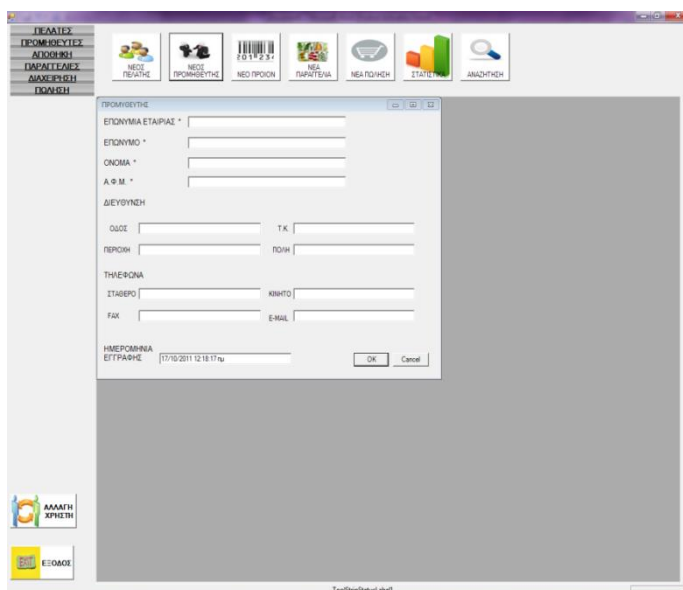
ΠΕΛΑΤΕΣ
ΠΡΟΜΗΘΕΥΤΕΣ
ΑΠΟΘΗΚΗ
ΠΑΡΑΓΓΕΛΙΕΣ
ΔΙΑΧΕΙΡΗΣΗ
ΠΩΛΗΣΗ

ΝΕΟΣ ΠΕΛΑΤΗΣ
ΝΕΟΣ ΠΡΟΜΗΘΕΥΤΗΣ
ΝΕΟ ΠΡΟΙΟΝ
ΝΕΑ ΠΑΡΑΓΓΕΛΙΑ
ΝΕΑ ΠΩΛΗΣΗ
ΣΤΑΤΙΣΤΙΚΑ
ΑΝΑΖΗΤΗΣΗ

ΠΡΟΜΗΘΕΥΤΗΣ

ΕΠΩΝΥΜΙΑ ΕΤΑΙΡΙΑΣ *
ΕΠΩΝΥΜΟ *
ΟΝΟΜΑ *
Α.Φ.Μ. *

ΔΙΕΥΘΥΝΣΗ
ΟΔΟΣ
Τ.Κ.
ΠΕΡΙΟΧΗ
ΠΟΛΗ

ΤΗΛΕΦΩΝΑ
ΣΤΑΘΕΡΟ
ΚΙΝΗΤΟ
FAX
E-MAIL

ΗΜΕΡΟΜΗΝΙΑ ΕΓΓΡΑΦΗΣ 17/10/2011 12:18:17 πμ

OK
Cancel

ΑΛΛΑΓΗ ΧΡΗΣΤΗ
ΕΞΟΔΟΣ

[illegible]